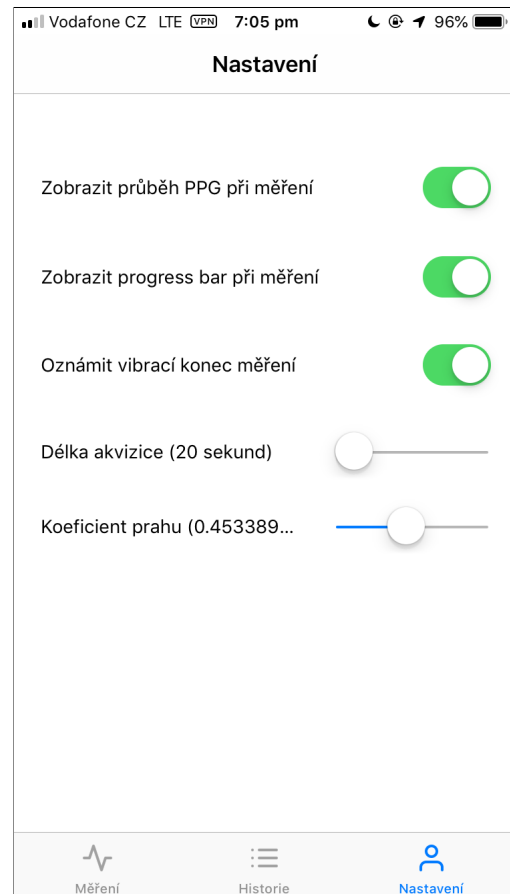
Vodafone CZ LTE VPN 7:05 pm 96%

Nastavení

Zobrazit průběh PPG při měření

Zobrazit progress bar při měření

Oznámit vibrací konec měření

Délka akvizice (20 sekund)

Koeficient prahu (0.453389...

Měření Historie Nastavení